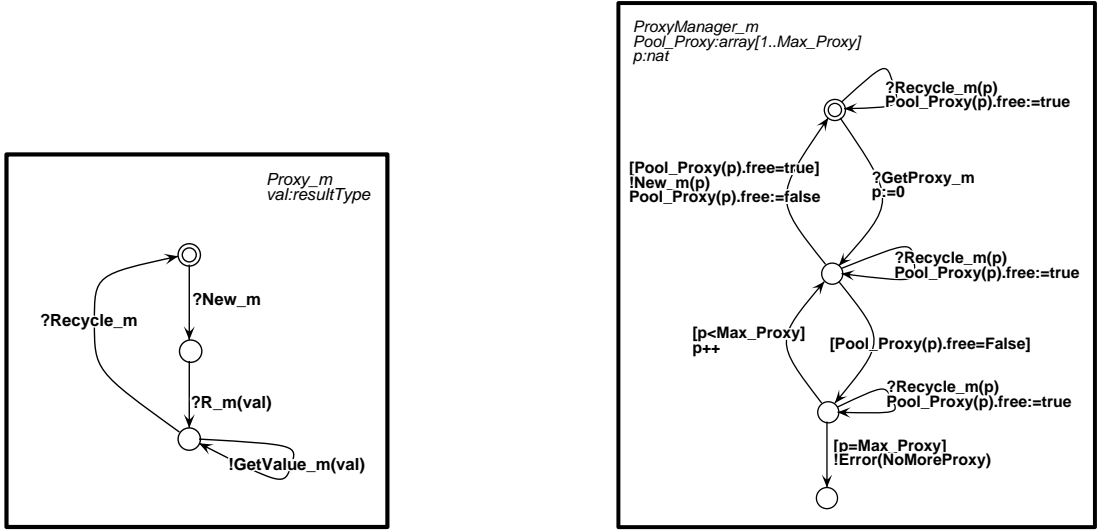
Proxy_m
val:resultType

?New_m

?Recycle_m

?R_m(val)

!GetValue_m(val)

ProxyManager_m
Pool_Proxy:array[1..Max_Proxy]
p:nat

?Recycle_m(p)
Pool_Proxy(p).free:=true

[Pool_Proxy(p).free=true]
!New_m(p)
Pool_Proxy(p).free:=false

?GetProxy_m
p:=0

?Recycle_m(p)
Pool_Proxy(p).free:=true

[p<Max_Proxy]
p++

[Pool_Proxy(p).free=False]

?Recycle_m(p)
Pool_Proxy(p).free:=true

[p=Max_Proxy]
!Error(NoMoreProxy)